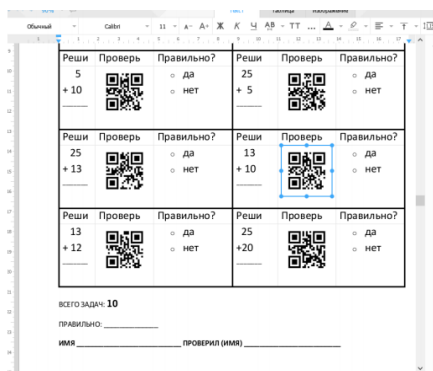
Обычный Calibri 11

| Реши | Проверь | Правильно? | Реши | Проверь | Правильно? |
|---|---|---|---|---|---|
| 5 + 10 ___ | | ○ да ○ нет | 25 + 5 ___ | | ○ да ○ нет |
| 25 + 13 ___ | | ○ да ○ нет | 13 + 10 ___ | | ○ да ○ нет |
| 13 + 12 ___ | | ○ да ○ нет | 25 +20 ___ | | ○ да ○ нет |

ВСЕГО ЗАДАЧ: **10**

ПРАВИЛЬНО: _______________

ИМЯ ___________________________ ПРОВЕРИЛ (ИМЯ) ___________________________